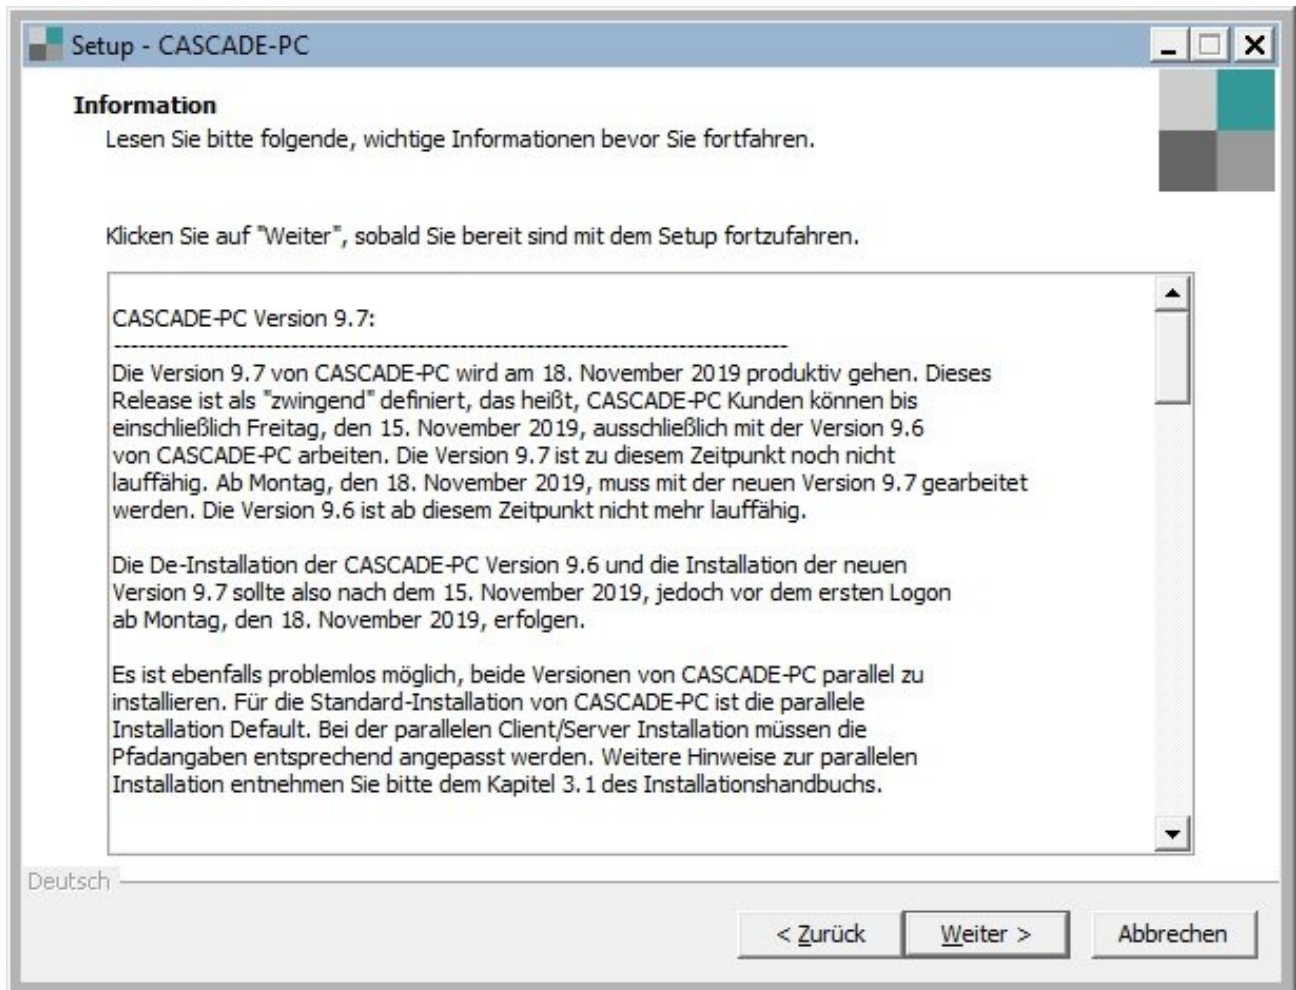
Setup - CASCADE-PC

Information

Lesen Sie bitte folgende, wichtige Informationen bevor Sie fortfahren.

Klicken Sie auf "Weiter", sobald Sie bereit sind mit dem Setup fortzufahren.

CASCADE-PC Version 9.7:
--------------------------------------------------------------------------------
Die Version 9.7 von CASCADE-PC wird am 18. November 2019 produktiv gehen. Dieses Release ist als "zwingend" definiert, das heißt, CASCADE-PC Kunden können bis einschließlich Freitag, den 15. November 2019, ausschließlich mit der Version 9.6 von CASCADE-PC arbeiten. Die Version 9.7 ist zu diesem Zeitpunkt noch nicht lauffähig. Ab Montag, den 18. November 2019, muss mit der neuen Version 9.7 gearbeitet werden. Die Version 9.6 ist ab diesem Zeitpunkt nicht mehr lauffähig.

Die De-Installation der CASCADE-PC Version 9.6 und die Installation der neuen Version 9.7 sollte also nach dem 15. November 2019, jedoch vor dem ersten Logon ab Montag, den 18. November 2019, erfolgen.

Es ist ebenfalls problemlos möglich, beide Versionen von CASCADE-PC parallel zu installieren. Für die Standard-Installation von CASCADE-PC ist die parallele Installation Default. Bei der parallelen Client/Server Installation müssen die Pfadangaben entsprechend angepasst werden. Weitere Hinweise zur parallelen Installation entnehmen Sie bitte dem Kapitel 3.1 des Installationshandbuchs.

Deutsch

< Zurück | Weiter > | Abbrechen